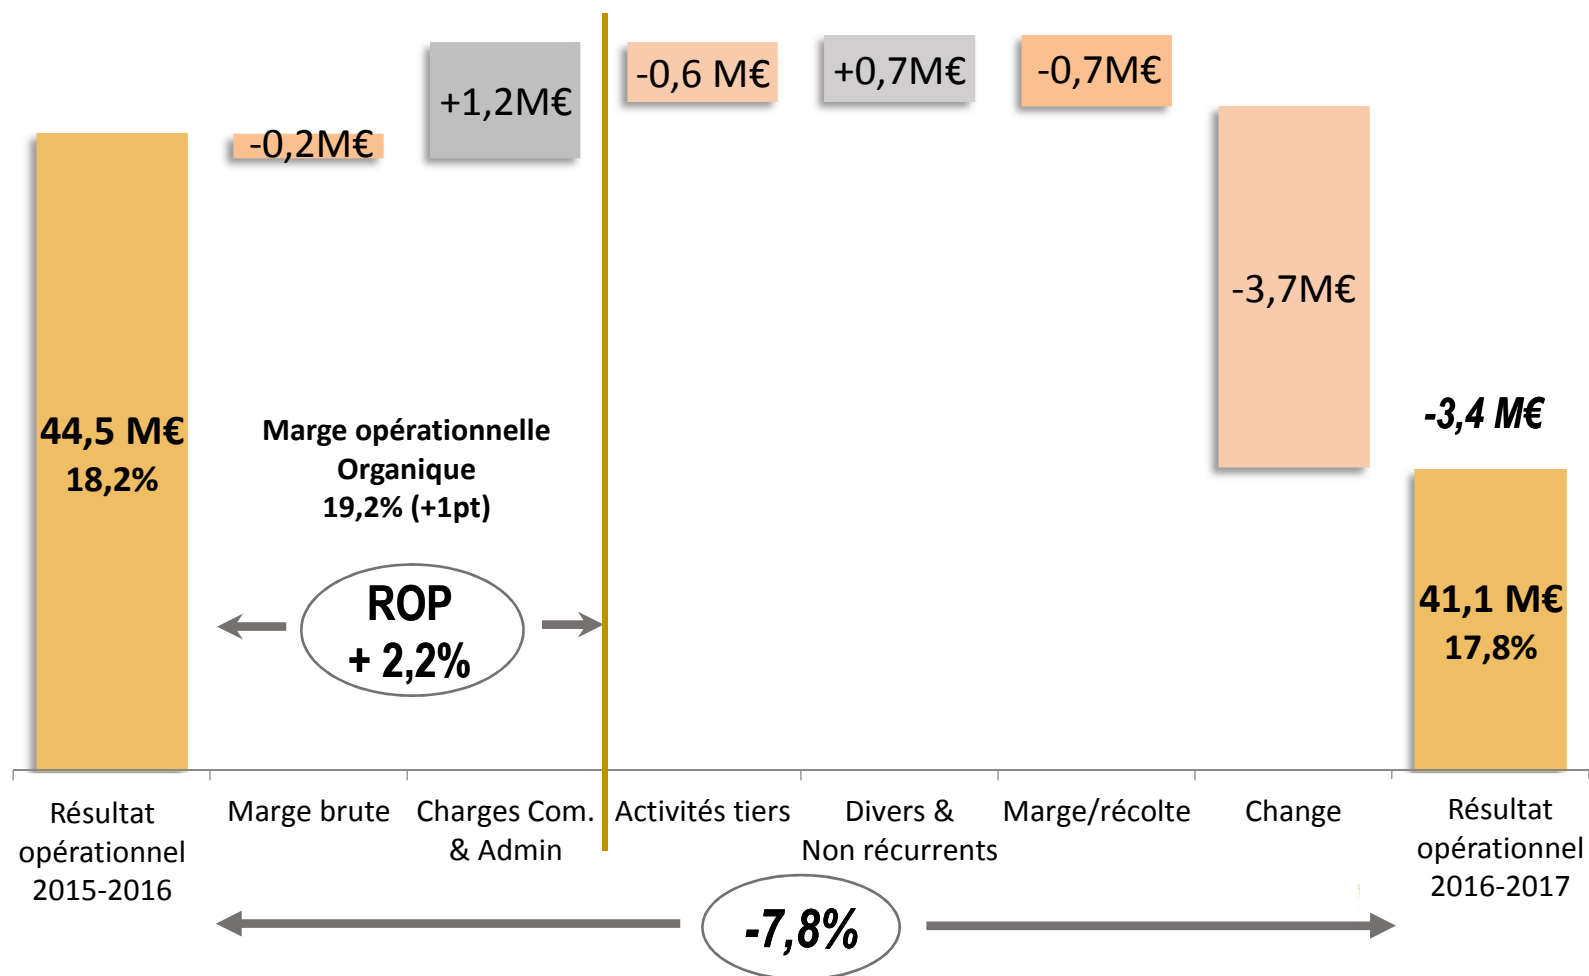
-0,2M€

+1,2M€

-0,6 M€

+0,7M€

-0,7M€

-3,7M€

-3,4 M€

44,5 M€
18,2%

Marge opérationnelle
Organique
19,2% (+1pt)

ROP
+ 2,2%

41,1 M€
17,8%

Résultat opérationnel 2015-2016

Marge brute

Charges Com. & Admin

Activités tiers

Divers & Non récurrents

Marge/récolte

Change

Résultat opérationnel 2016-2017

-7,8%